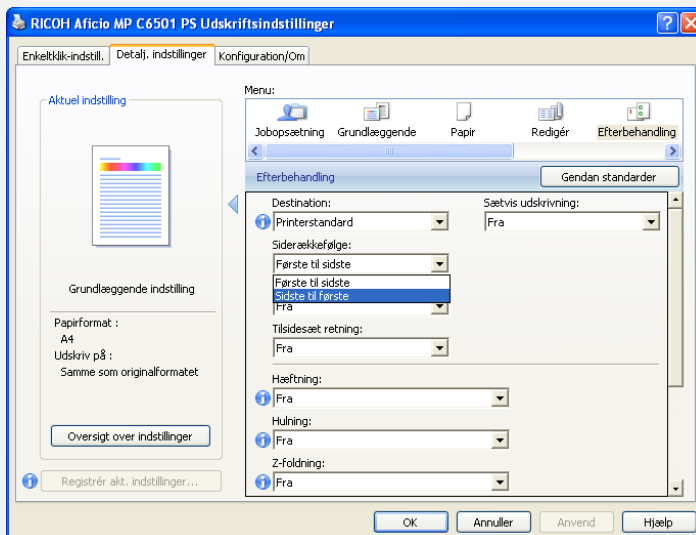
RICOH Aficio MP C6501 PS Udskriftsindstillinger

Enkeltklik-indstil. | Detalj. indstillinger | Konfiguration/Om

Aktuel indstilling

Grundlæggende indstilling

Papirformat :
A4
Udskriv på :
Samme som originalformatet

Oversigt over indstillinger

Registrér akt. indstillinger...

Menu:
Jobopsætning | Grundlæggende | Papir | Redigér | Efterbehandling

Efterbehandling

Gendan standarder

Destination:
Printerstandard

Sætvis udskrivning:
Fra

Siderækkefølge:
Første til sidste
Første til sidste
Sidste til første
Fra

Tilsidesæt retning:
Fra

Hæftning:
Fra

Hulning:
Fra

Z-foldning:
Fra

OK | Annuller | Anvend | Hjælp